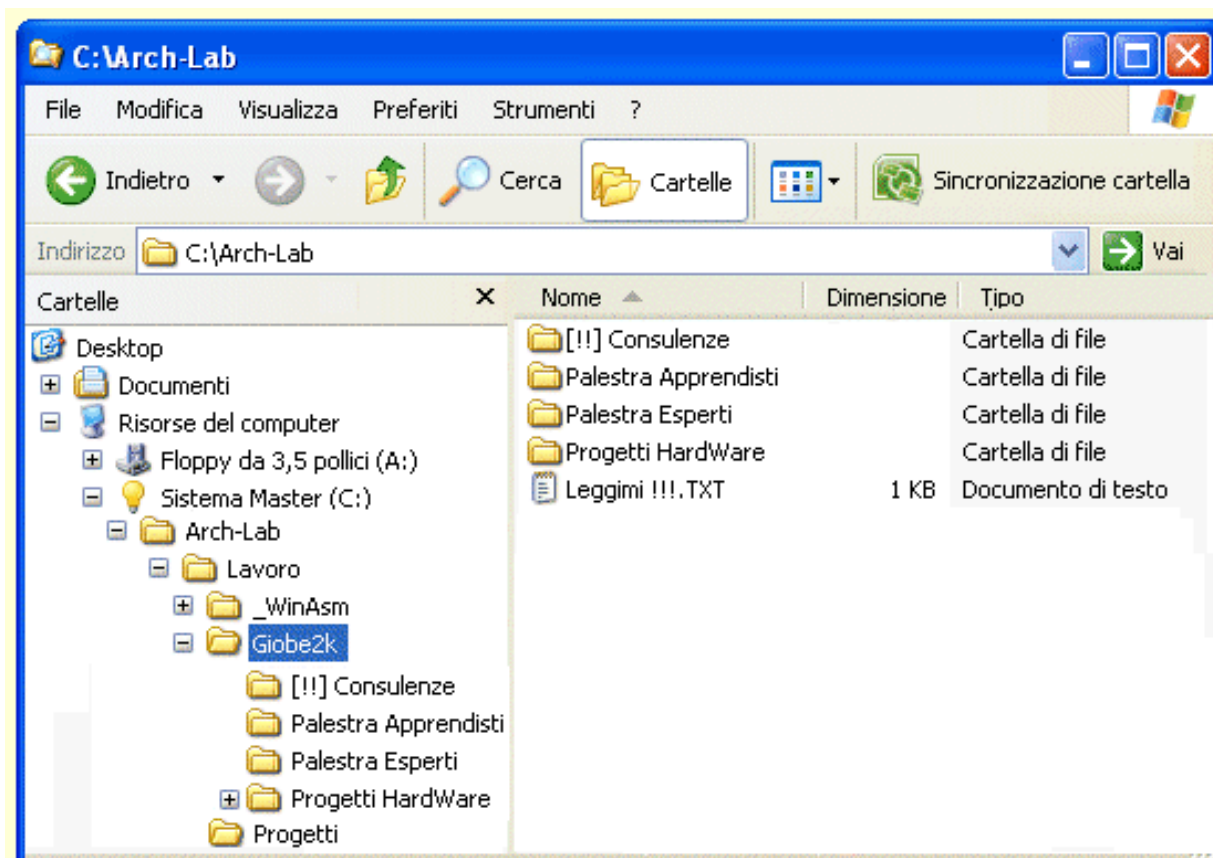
C:\Arch-Lab

File Modifica Visualizza Preferiti Strumenti ?

Indietro Cerca Cartelle Sincronizzazione cartella

Indirizzo C:\Arch-Lab Vai

Cartelle

Desktop
Documenti
Risorse del computer
Floppy da 3,5 pollici (A:)
Sistema Master (C:)
Arch-Lab
Lavoro
_WinAsm
Giobe2k
[!!] Consulenze
Palestra Apprendisti
Palestra Esperti
Progetti HardWare
Progetti

| Nome | Dimensione | Tipo |
|---|---|---|
| [!!] Consulenze | | Cartella di file |
| Palestra Apprendisti | | Cartella di file |
| Palestra Esperti | | Cartella di file |
| Progetti HardWare | | Cartella di file |
| Leggimi !!!.TXT | 1 KB | Documento di testo |